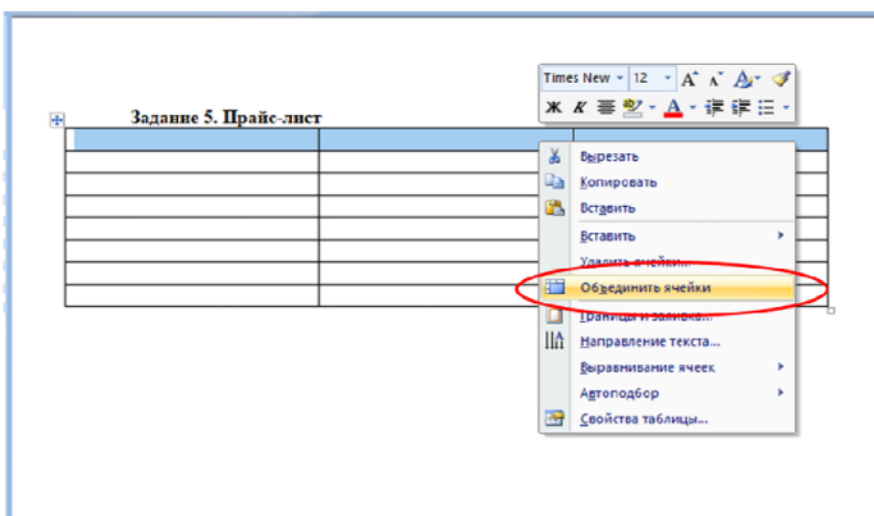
Times New 12 A A A
Ж К A

Задание 5. Прайс-лист

Вырезать
Копировать
Вставить
Вставить
Удалить ячейки...
Объединить ячейки
Границы и заливка...
Направление текста...
Выравнивание ячеек
Автоподбор
Свойства таблицы...